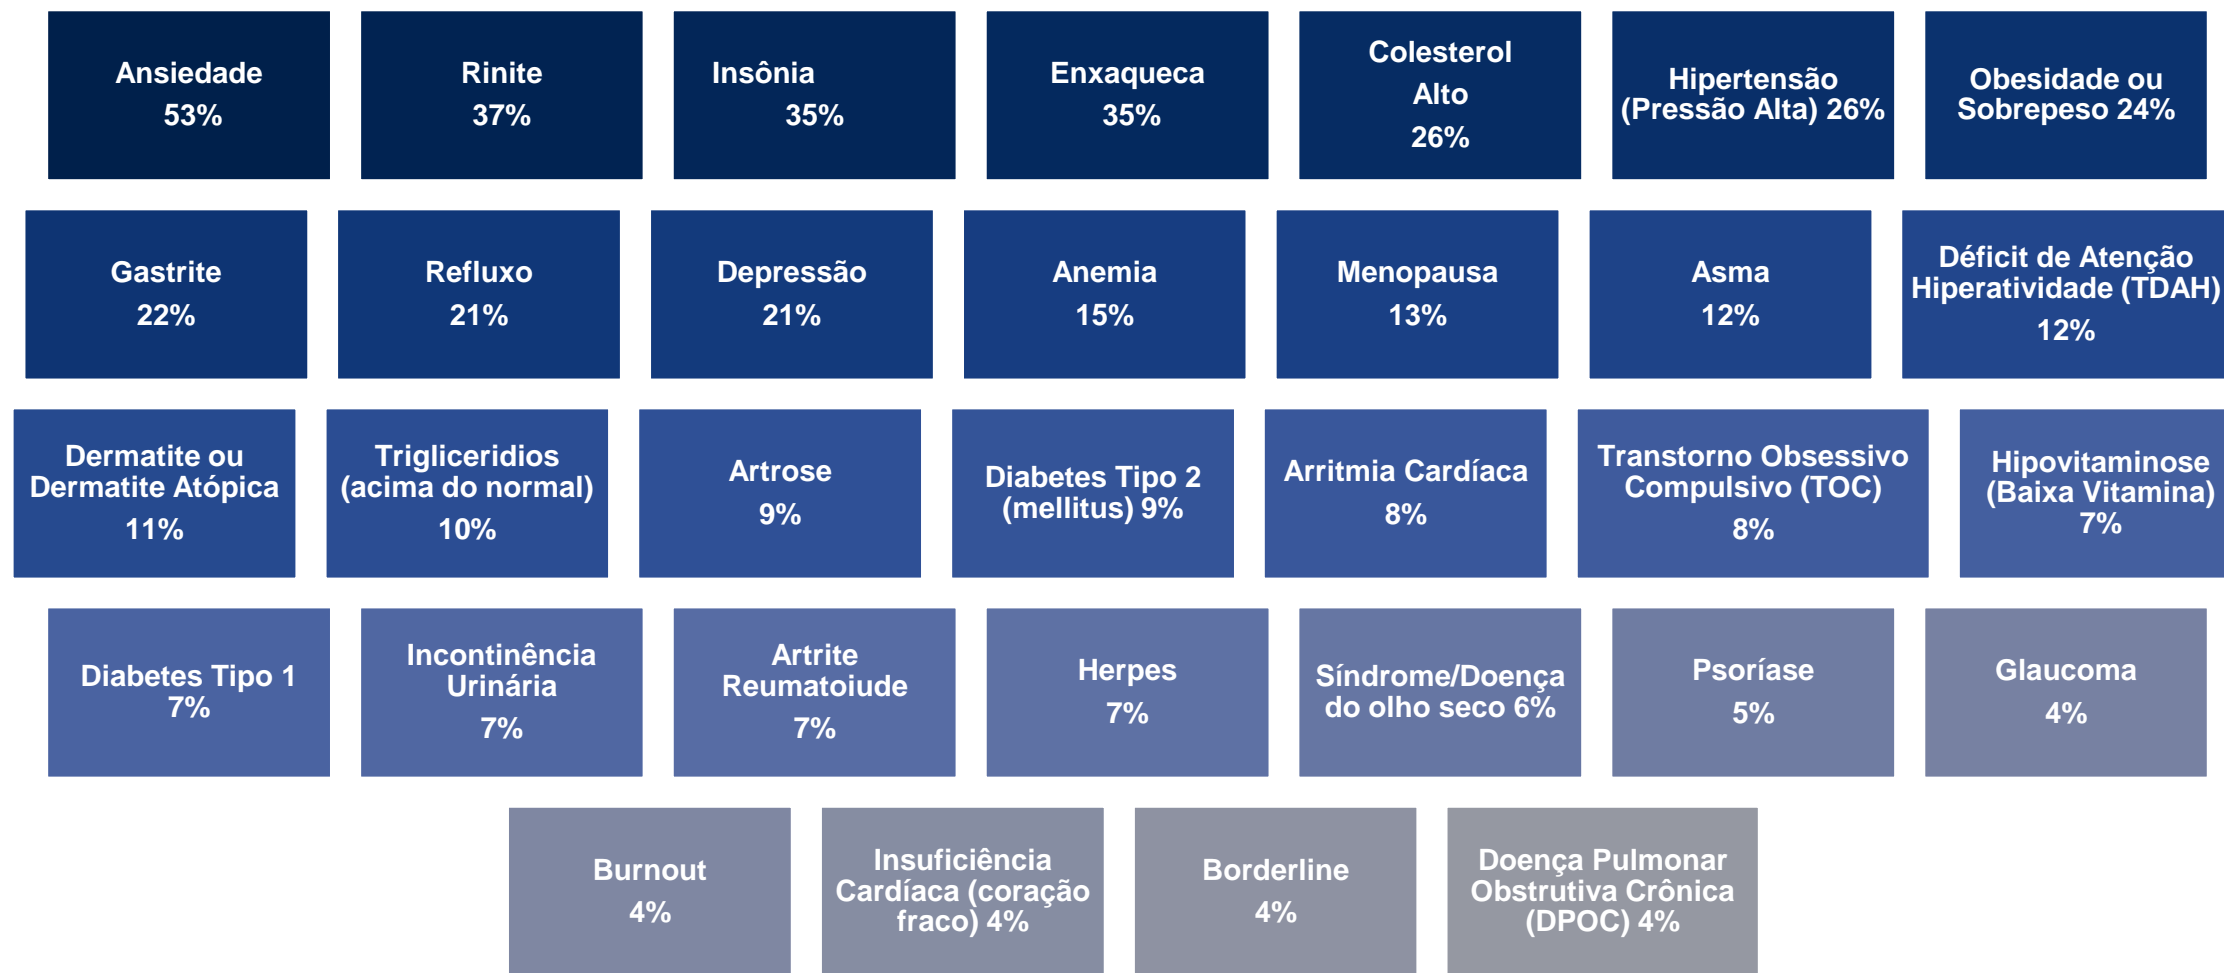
Ansiedade 53%

Rinite 37%

Insônia 35%

Enxaqueca 35%

Colesterol Alto 26%

Hipertensão (Pressão Alta) 26%

Obesidade ou Sobrepeso 24%

Gastrite 22%

Refluxo 21%

Depressão 21%

Anemia 15%

Menopausa 13%

Asma 12%

Déficit de Atenção Hiperatividade (TDAH) 12%

Dermatite ou Dermatite Atópica 11%

Trigliceridios (acima do normal) 10%

Artrose 9%

Diabetes Tipo 2 (mellitus) 9%

Arritmia Cardíaca 8%

Transtorno Obsessivo Compulsivo (TOC) 8%

Hipovitaminose (Baixa Vitamina) 7%

Diabetes Tipo 1 7%

Incontinência Urinária 7%

Artrite Reumatoiude 7%

Herpes 7%

Síndrome/Doença do olho seco 6%

Psoríase 5%

Glaucoma 4%

Burnout 4%

Insuficiência Cardíaca (coração fraco) 4%

Borderline 4%

Doença Pulmonar Obstrutiva Crônica (DPOC) 4%